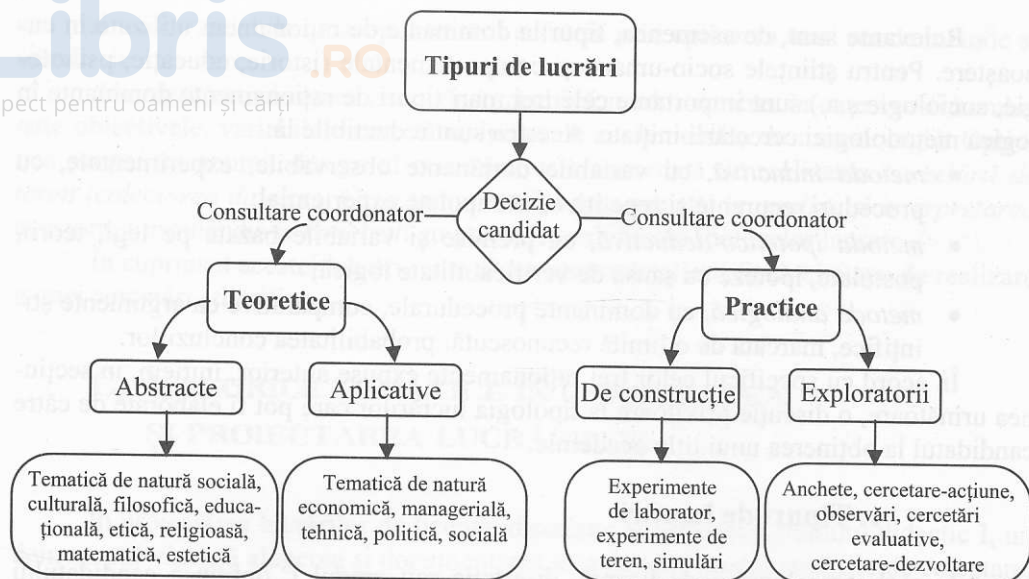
Libris.RO
respect pentru oameni și cărți

Tipuri de lucrări

Decizie candidat

Consultare coordonator

Consultare coordonator

Teoretice

Practice

Abstracte

Aplicative

De construcție

Exploratorii

Tematică de natură socială, culturală, filosofică, educațională, etică, religioasă, matematică, estetică

Tematică de natură economică, managerială, tehnică, politică, socială

Experimente de laborator, experimente de teren, simulări

Anchete, cercetare-acțiune, observări, cercetări evaluative, cercetare-dezvoltare